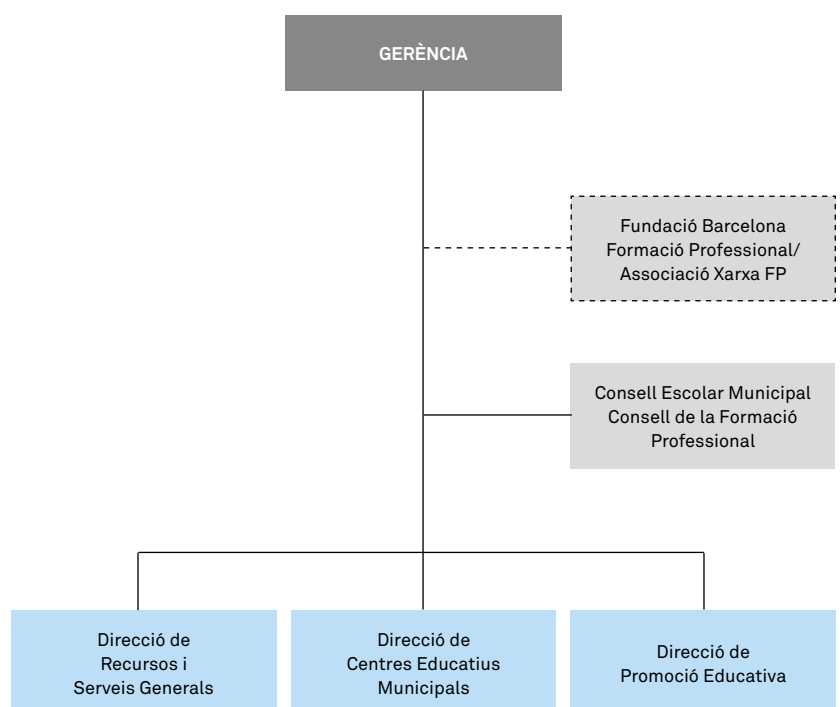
GERÈNCIA

Fundació Barcelona Formació Professional/ Associació Xarxa FP

Consell Escolar Municipal
Consell de la Formació Professional

Direcció de Recursos i Serveis Generals

Direcció de Centres Educatius Municipals

Direcció de Promoció Educativa